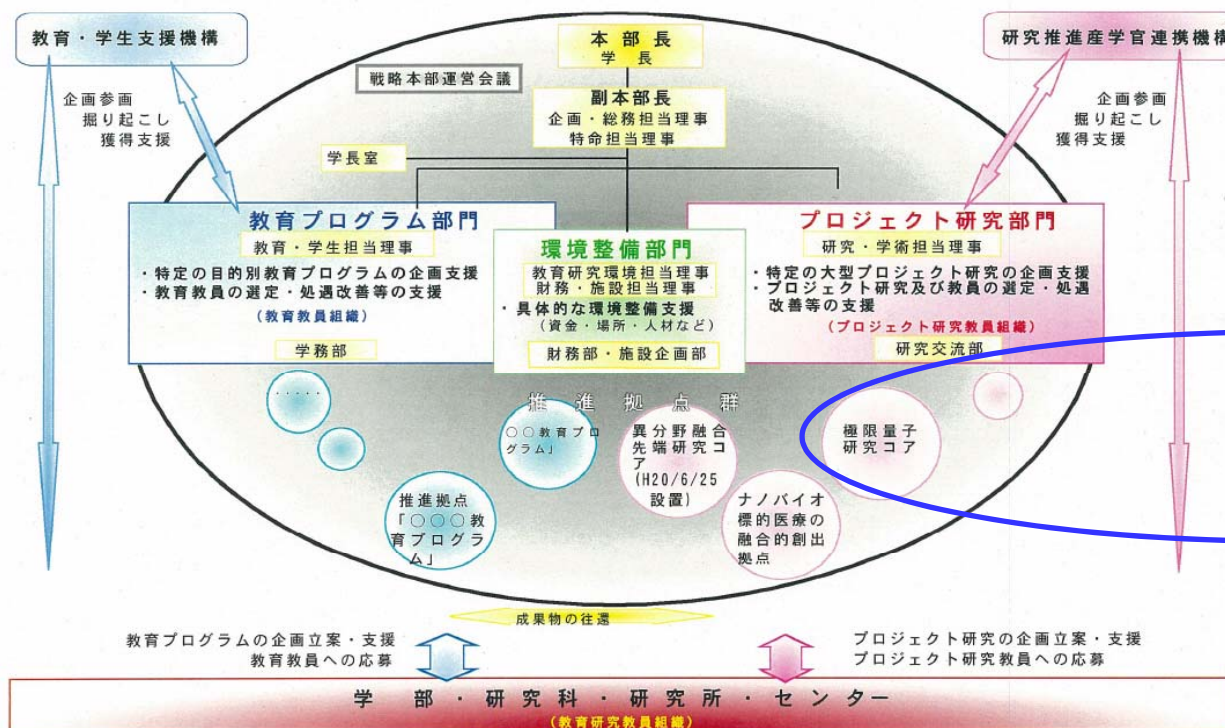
教育・学生支援機構

企画参画
掘り起こし
獲得支援

本部長
学長

戦略本部運営会議

副本部長
企画・総務担当理事
特命担当理事

学長室

研究推進産学官連携機構

企画参画
掘り起こし
獲得支援

教育プログラム部門
教育・学生担当理事
・特定の目的別教育プログラムの企画支援
・教育教員の選定・処遇改善等の支援
（教育教員組織）
学務部

環境整備部門
教育研究環境担当理事
財務・施設担当理事
・具体的な環境整備支援
（資金・場所・人材など）
財務部・施設企画部

プロジェクト研究部門
研究・学術担当理事
・特定の大型プロジェクト研究の企画支援
・プロジェクト研究及び教員の選定・処遇改善等の支援
（プロジェクト研究教員組織）
研究交流部

推進拠点群

・・・・

○○教育プログラム」

異分野融合先端研究コア
（H20/6/25設置）

極限量子研究コア

推進拠点
「○○○教育プログラム」

ナノバイオ標的医療の融合的創出拠点

成果物の往還

教育プログラムの企画立案・支援
教育教員への応募

プロジェクト研究の企画立案・支援
プロジェクト研究教員への応募

学部・研究科・研究所・センター
（教育研究教員組織）